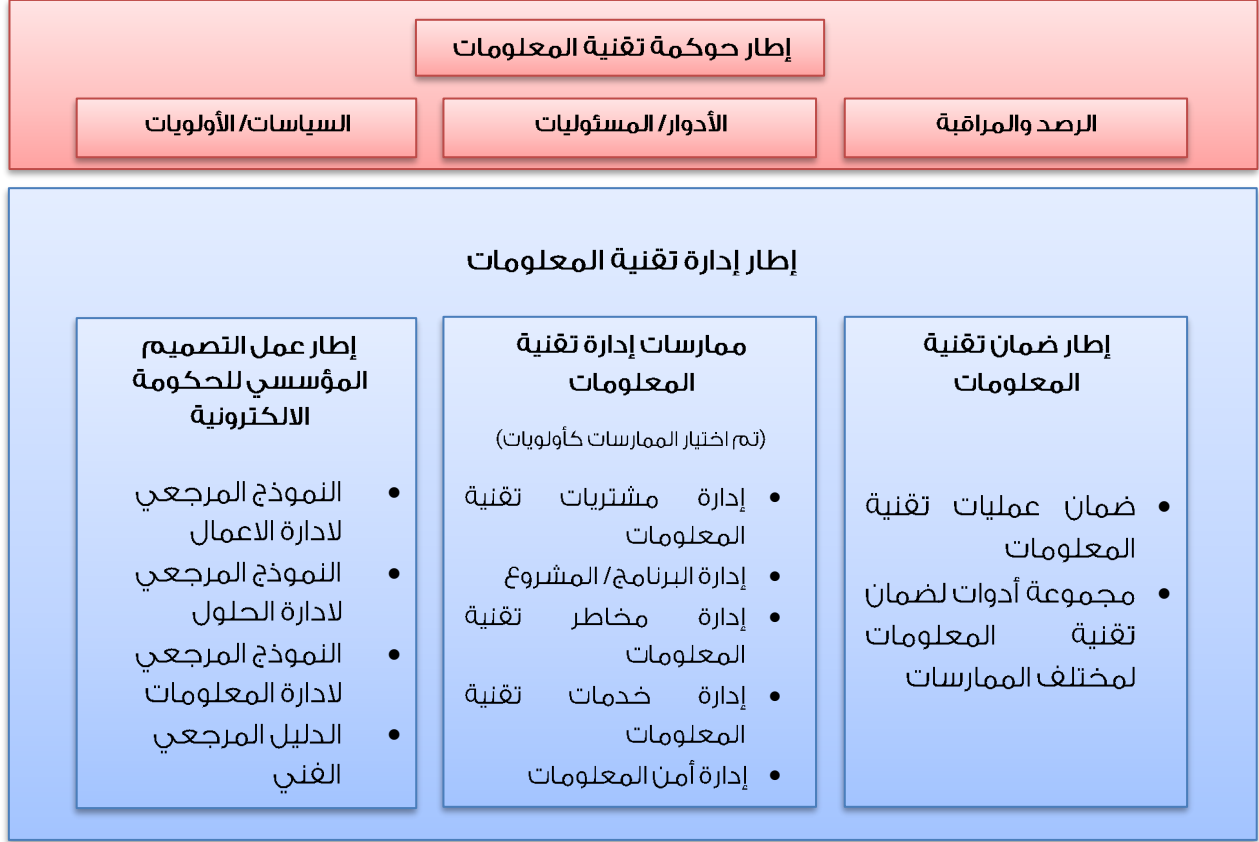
إطار حوكمة تقنية المعلومات

الرصد والمراقبة

الأدوار/ المسئوليات

السياسات/ الأولويات

إطار إدارة تقنية المعلومات

إطار ضمان تقنية المعلومات

• ضمان عمليات تقنية المعلومات
• مجموعة أدوات لضمان تقنية المعلومات لمختلف الممارسات

ممارسات إدارة تقنية المعلومات

(تم اختيار الممارسات كأولويات)

• إدارة مشتريات تقنية المعلومات
• إدارة البرنامج/ المشروع
• إدارة مخاطر تقنية المعلومات
• إدارة خدمات تقنية المعلومات
• إدارة أمن المعلومات

إطار عمل التصميم المؤسسي للحكومة الالكترونية

• النموذج المرجعي لادارة الاعمال
• النموذج المرجعي لادارة الحلول
• النموذج المرجعي لادارة المعلومات
• الدليل المرجعي الفني